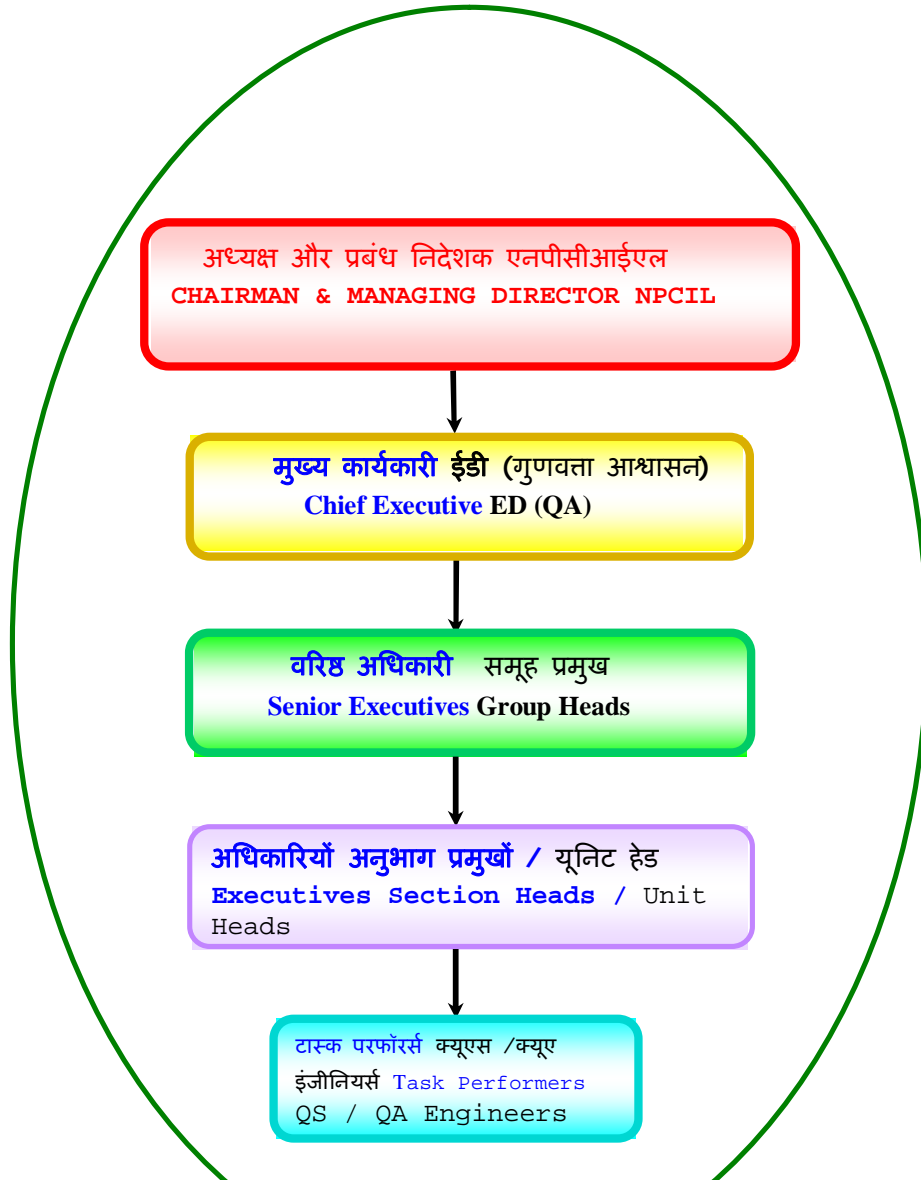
अध्यक्ष और प्रबंध निदेशक एनपीसीआईएल
CHAIRMAN & MANAGING DIRECTOR NPCIL

मुख्य कार्यकारी ईडी (गुणवत्ता आश्वासन)
Chief Executive ED (QA)

वरिष्ठ अधिकारी समूह प्रमुख
Senior Executives Group Heads

अधिकारियों अनुभाग प्रमुखों / यूनिट हेड
Executives Section Heads / Unit Heads

टास्क परफॉर्र्स क्यूएस /क्यूए इंजीनियर्स Task Performers QS / QA Engineers